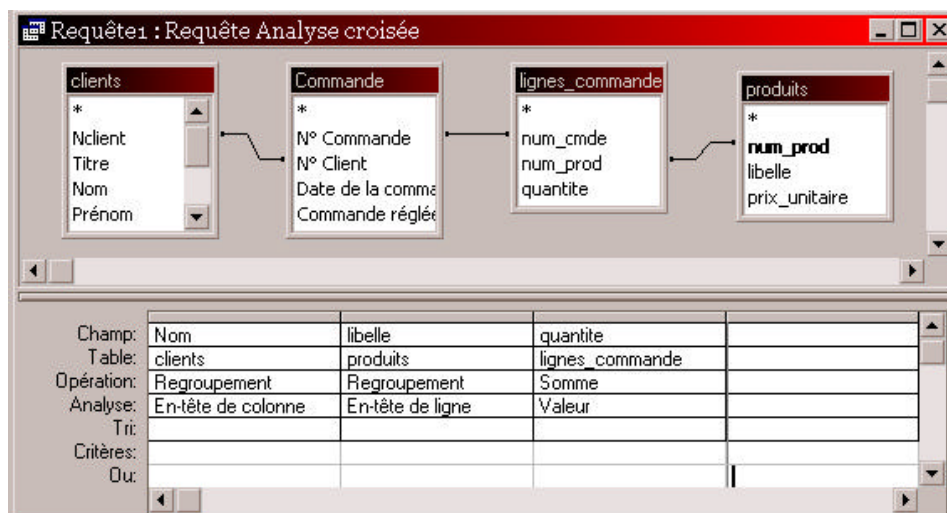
Requête1 : Requête Analyse croisée

clients
*
Nclient
Titre
Nom
Prénom

Commande
*
N° Commande
N° Client
Date de la comma
Commande réglée

lignes_commande
*
num_cmde
num_prod
quantite

produits
*
num_prod
libelle
prix_unitaire

| Champ: | Nom | libelle | quantite | |
|---|---|---|---|---|
| Table: | clients | produits | lignes_commande | |
| Opération: | Regroupement | Regroupement | Somme | |
| Analyse: | En-tête de colonne | En-tête de ligne | Valeur | |
| Tri: | | | | |
| Critères: | | | | |
| Ou: | | | | |